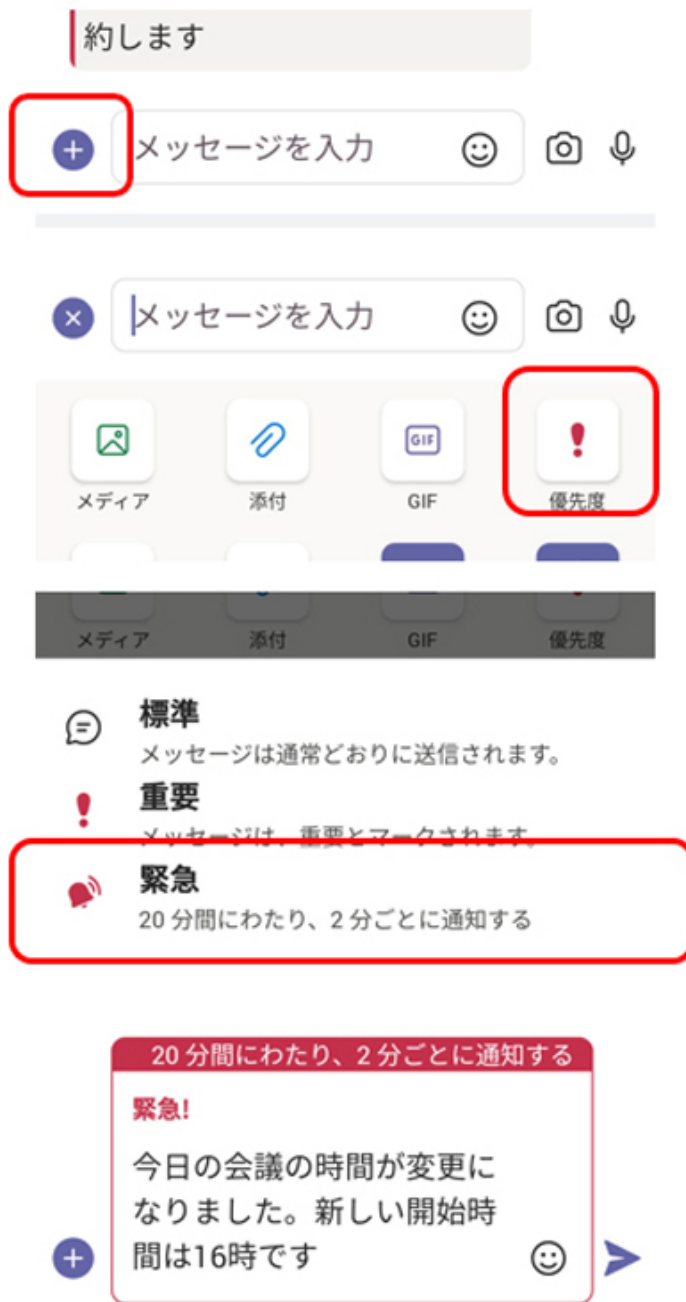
約します

メッセージを入力

メッセージを入力

メディア
添付
GIF
GIF
優先度

メディア
添付
GIF
優先度

標準
メッセージは通常どおりに送信されます。
重要
メッセージは、重要とマークされます。
緊急
20 分間にわたり、2 分ごとに通知する

20 分間にわたり、2 分ごとに通知する
緊急!
今日の会議の時間が変更になりました。新しい開始時間は16時です